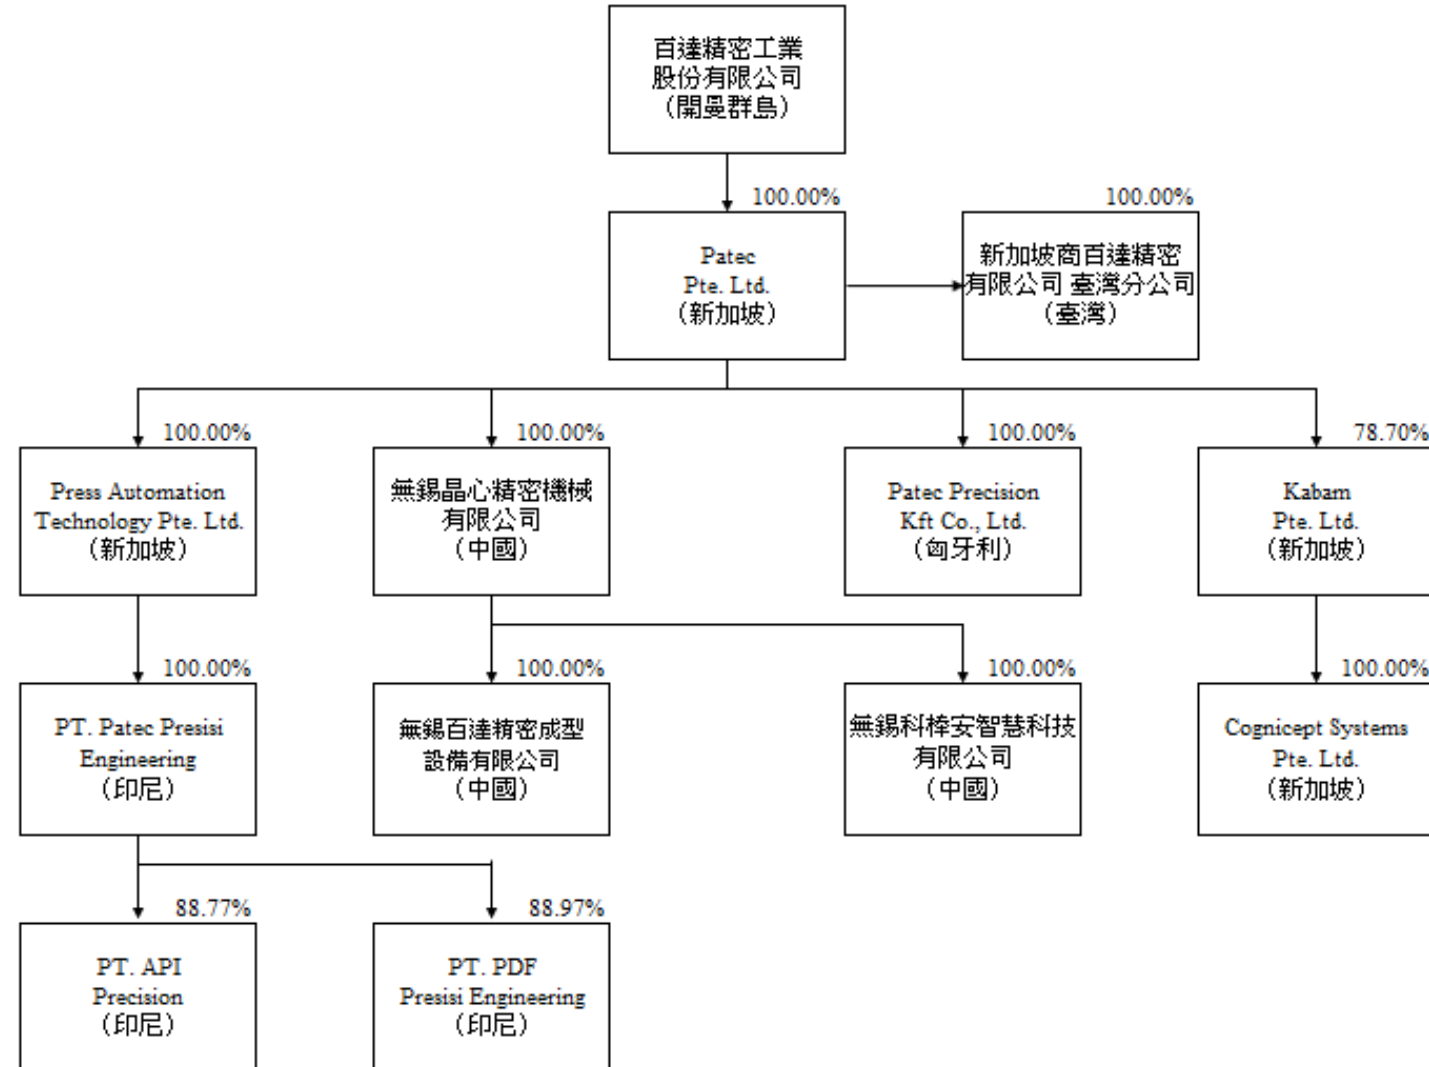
百達精密工業股份有限公司（開曼群島）

100.00%

Patec Pte. Ltd.（新加坡）

100.00%

新加坡商百達精密有限公司 臺灣分公司（臺灣）

100.00%

Press Automation Technology Pte. Ltd.（新加坡）

100.00%

無錫晶心精密機械有限公司（中國）

100.00%

Patec Precision Kft Co., Ltd.（匈牙利）

78.70%

Kabam Pte. Ltd.（新加坡）

100.00%

PT. Patec Presisi Engineering（印尼）

100.00%

無錫百達精密成型設備有限公司（中國）

100.00%

無錫科棒安智慧科技有限公司（中國）

100.00%

Cognicept Systems Pte. Ltd.（新加坡）

88.77%

PT. API Precision（印尼）

88.97%

PT. PDF Presisi Engineering（印尼）